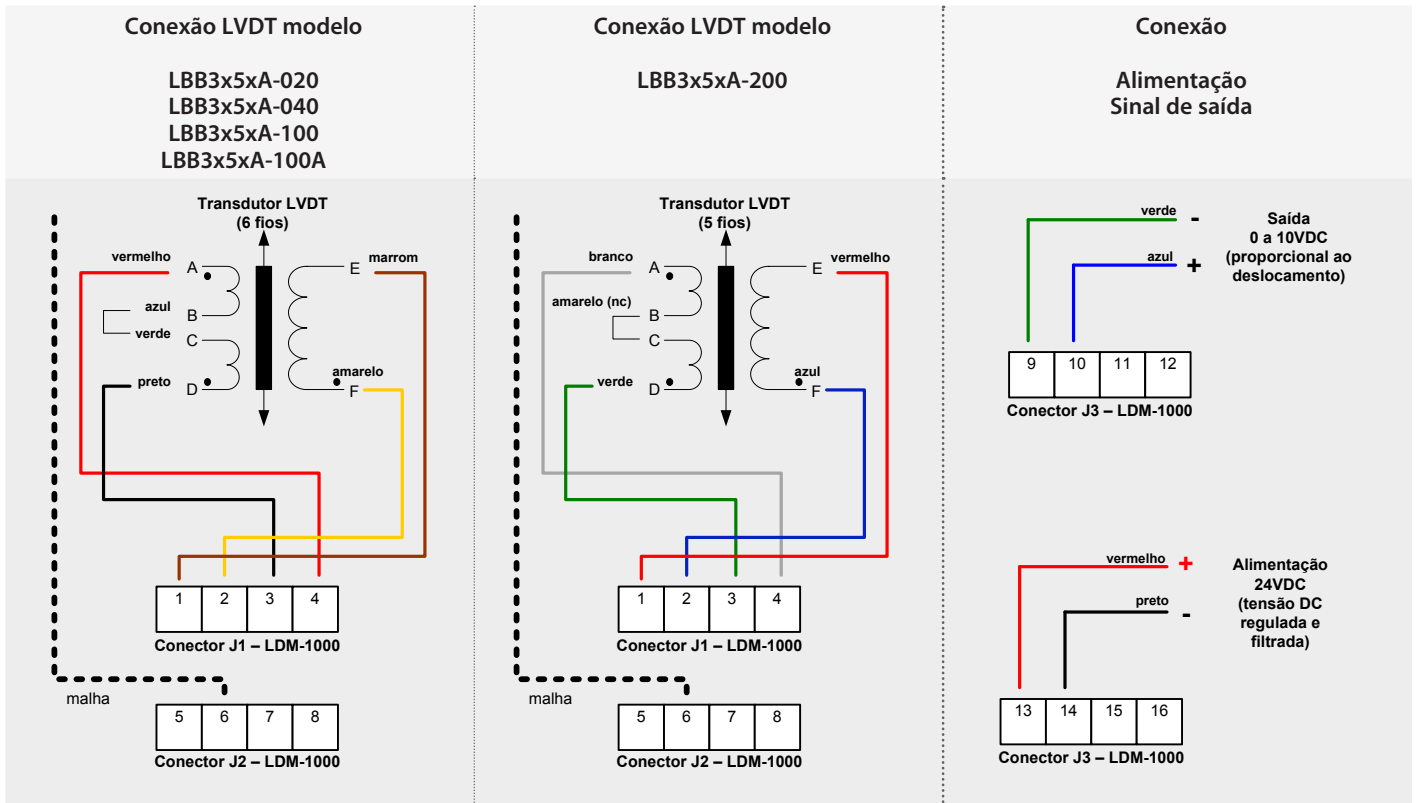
Conexão LVDT modelo

LBB3x5xA-020
LBB3x5xA-040
LBB3x5xA-100
LBB3x5xA-100A

Transdutor LVDT
(6 fios)

vermelho A
azul B
verde C
preto D
E marrom
amarelo F

| 1 | 2 | 3 | 4 |
|---|---|---|---|

Conector J1 – LDM-1000

malha

| 5 | 6 | 7 | 8 |
|---|---|---|---|

Conector J2 – LDM-1000

Conexão LVDT modelo

LBB3x5xA-200

Transdutor LVDT
(5 fios)

branco A
amarelo (nc) B
C
verde D
E vermelho
azul F

| 1 | 2 | 3 | 4 |
|---|---|---|---|

Conector J1 – LDM-1000

malha

| 5 | 6 | 7 | 8 |
|---|---|---|---|

Conector J2 – LDM-1000

Conexão

Alimentação
Sinal de saída

verde -
azul +

Saída
0 a 10VDC
(proporcional ao deslocamento)

| 9 | 10 | 11 | 12 |
|---|---|---|---|

Conector J3 – LDM-1000

vermelho +
preto -

Alimentação
24VDC
(tensão DC regulada e filtrada)

| 13 | 14 | 15 | 16 |
|---|---|---|---|

Conector J3 – LDM-1000